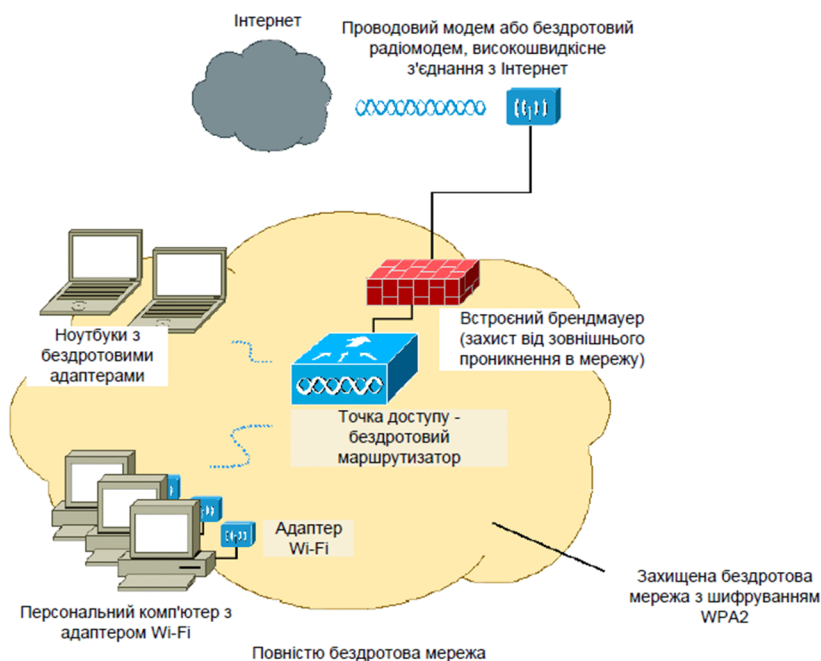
Інтернет

Проводовий модем або бездротовий радіомодем, високошвидкісне з'єднання з Інтернет

Ноутбуки з бездротовими адаптерами

Встроєний брендмауер (захист від зовнішнього проникнення в мережу)

Точка доступу - бездротовий маршрутизатор

Адаптер Wi-Fi

Персональний комп'ютер з адаптером Wi-Fi

Захищена бездротова мережа з шифруванням WPA2

Повністю бездротова мережа